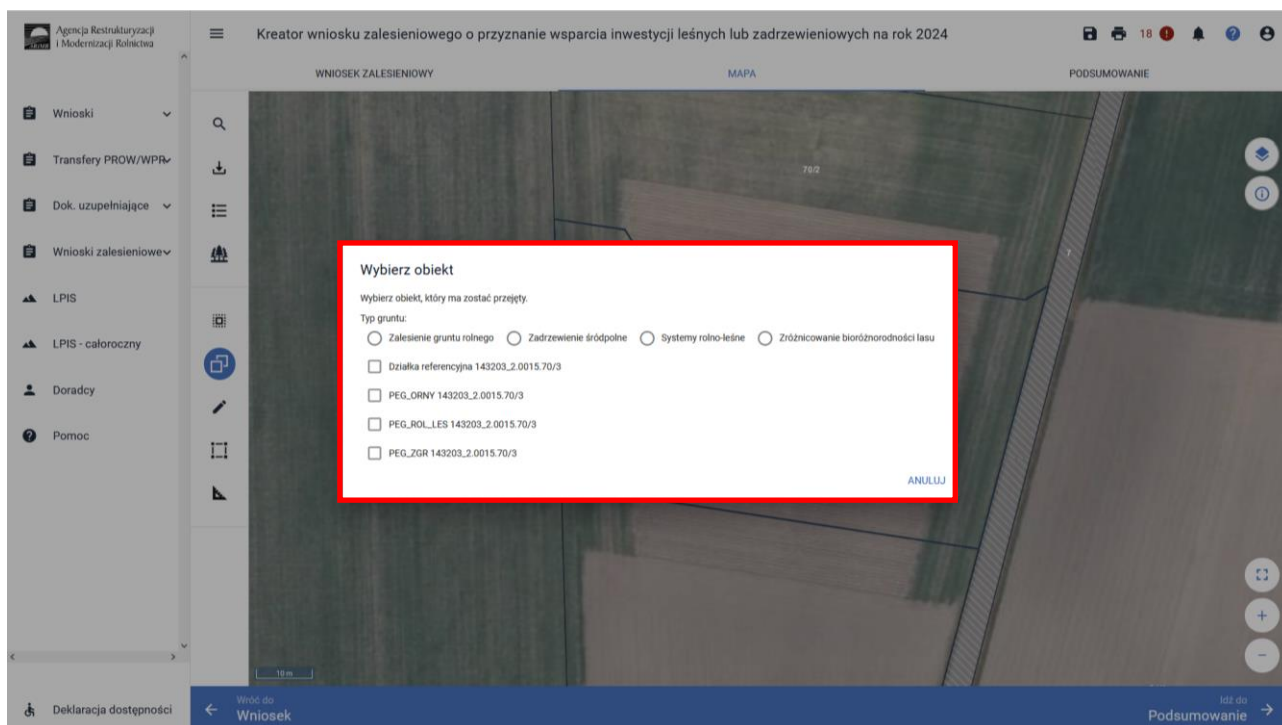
Agencja Restrukturyzacji i Modernizacji Rolnictwa

Kreator wniosku zalesieniowego o przyznanie wsparcia inwestycji leśnych lub zadrzewieniowych na rok 2024

18

WNIOSEK ZALESIENIOWY

MAPA

PODSUMOWANIE

Wnioski

Transfery PROW/WPR

Dok. uzupełniające

Wnioski zalesieniowe

LPIS

LPIS - całoroczny

Doradcy

Pomoc

70/2

7

Wybierz obiekt

Wybierz obiekt, który ma zostać przejęty.

Typ gruntu:

Zalesienie gruntu rolnego

Zadrzewienie śródpolne

Systemy rolno-leśne

Zróżnicowanie bioróżnorodności lasu

Działka referencyjna 143203_2.0015.70/3

PEG_ORNY 143203_2.0015.70/3

PEG_ROL_LES 143203_2.0015.70/3

PEG_ZGR 143203_2.0015.70/3

ANULUJ

10 m

Deklaracja dostępności

Wróć do
Wniosek

Idź do
Podsumowanie